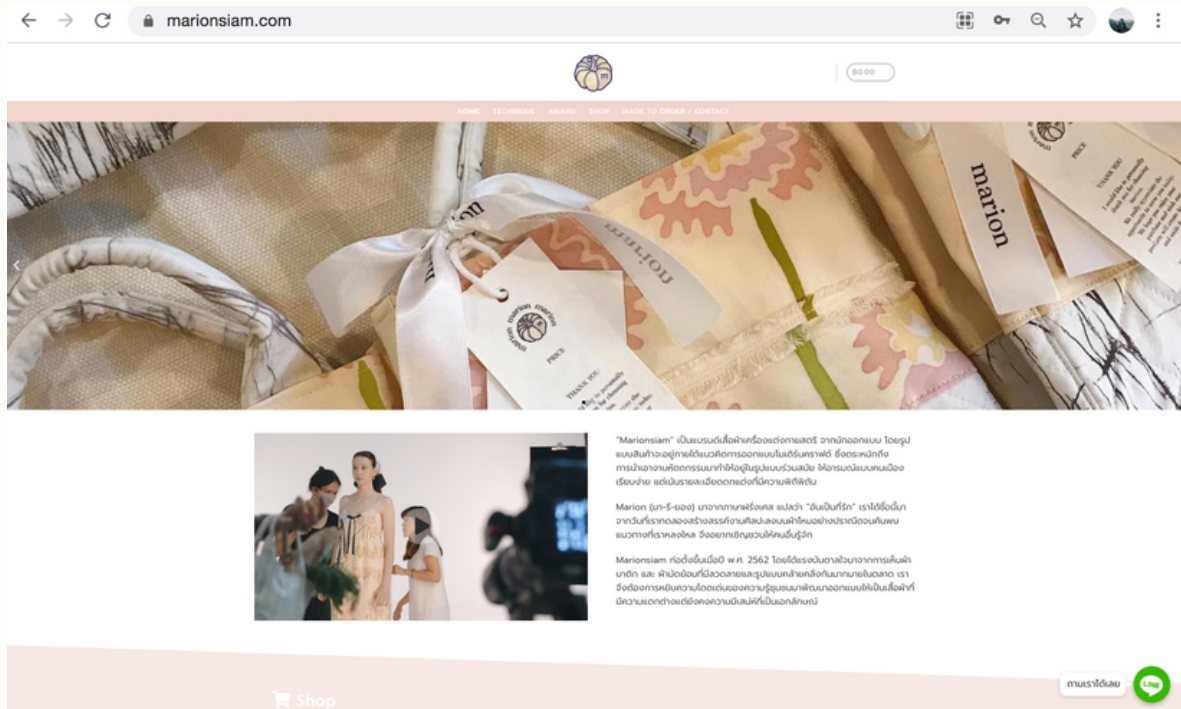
marionsiam.com

฿0.00

HOME | TECHNIQUE | AWARD | SHOP | MADE TO ORDER / CONTACT

marion

marion

marion

PRICE

THANK YOU

"Marionsiam" เป็นแบรนด์เสื้อผ้าเครื่องแต่งกายสตรี จากนักออกแบบ โดยรูปแบบสินค้าจะอยู่ภายใต้แนวคิดการออกแบบโมเดิร์นคราฟต์ ซึ่งตระหนักถึงการนำเอางานหัตถกรรมมาทำให้อยู่ในรูปแบบร่วมสมัย ให้อารมณ์แบบคนเมือง เรียบง่าย แต่เน้นรายละเอียดตกแต่งที่มีความพิถีพิถัน

Marion (มา-ริ-ยอง) มาจากภาษาฝรั่งเศส แปลว่า "อันเป็นที่รัก" เราได้ชื่อนี้มาจากวันที่เราทดลองสร้างสรรค์งานศิลปะลงบนผ้าใหม่อย่างปราณีตจนค้นพบแนวทางที่เราหลงใหล จึงอยากเชิญชวนให้คนอื่นรู้จัก

Marionsiam ก่อตั้งขึ้นเมื่อปี พ.ศ. 2562 โดยได้แรงบันดาลใจมาจากการเห็นผ้าบาติก และ ผ้ามัดย้อมที่มีลวดลายและรูปแบบคล้ายคลึงกันมากมายในตลาด เราจึงต้องการหยิบความโดดเด่นของความรู้ชุมชนมาพัฒนาออกแบบให้เป็นเสื้อผ้าที่มีความแตกต่างแต่ยังคงความเป็นเสน่ห์ที่เป็นเอกลักษณ์

Shop

ถามเราได้เลย

LINE